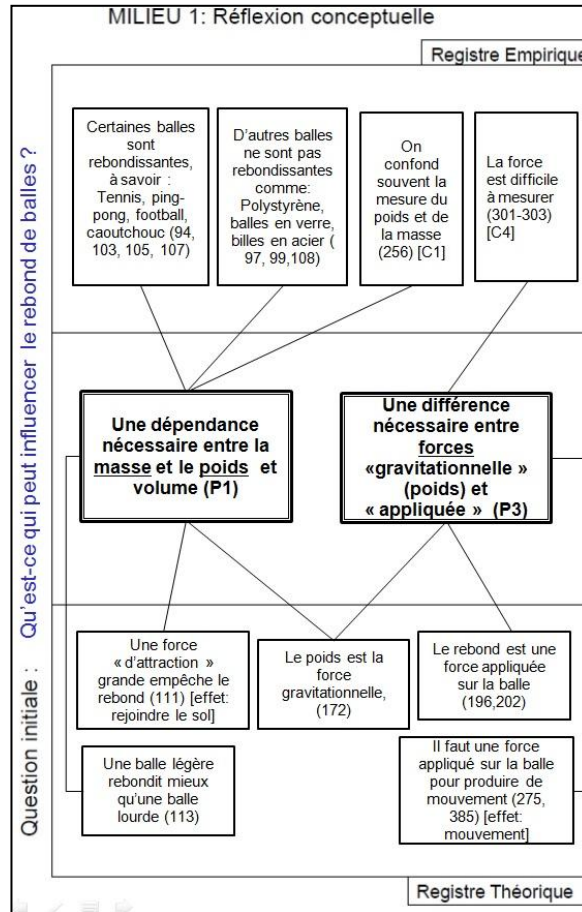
MILIEU 1: Réflexion conceptuelle

Registre Empirique

Question initiale : Qu'est-ce qui peut influencer le rebond de balles ?

Certaines balles sont rebondissantes, à savoir : Tennis, ping-pong, football, caoutchouc (94, 103, 105, 107)

D'autres balles ne sont pas rebondissantes comme: Polystyrène, balles en verre, billes en acier ( 97, 99,108)

On confond souvent la mesure du poids et de la masse (256) [C1]

La force est difficile à mesurer (301-303) [C4]

Une dépendance nécessaire entre la masse et le poids et volume (P1)

Une différence nécessaire entre forces «gravitationnelle » (poids) et « appliquée » (P3)

Une force « d'attraction » grande empêche le rebond (111) [effet: rejoindre le sol]

Le poids est la force gravitationnelle, (172)

Le rebond est une force appliquée sur la balle (196,202)

Une balle légère rebondit mieux qu'une balle lourde (113)

Il faut une force appliqué sur la balle pour produire de mouvement (275, 385) [effet: mouvement]

Registre Théorique